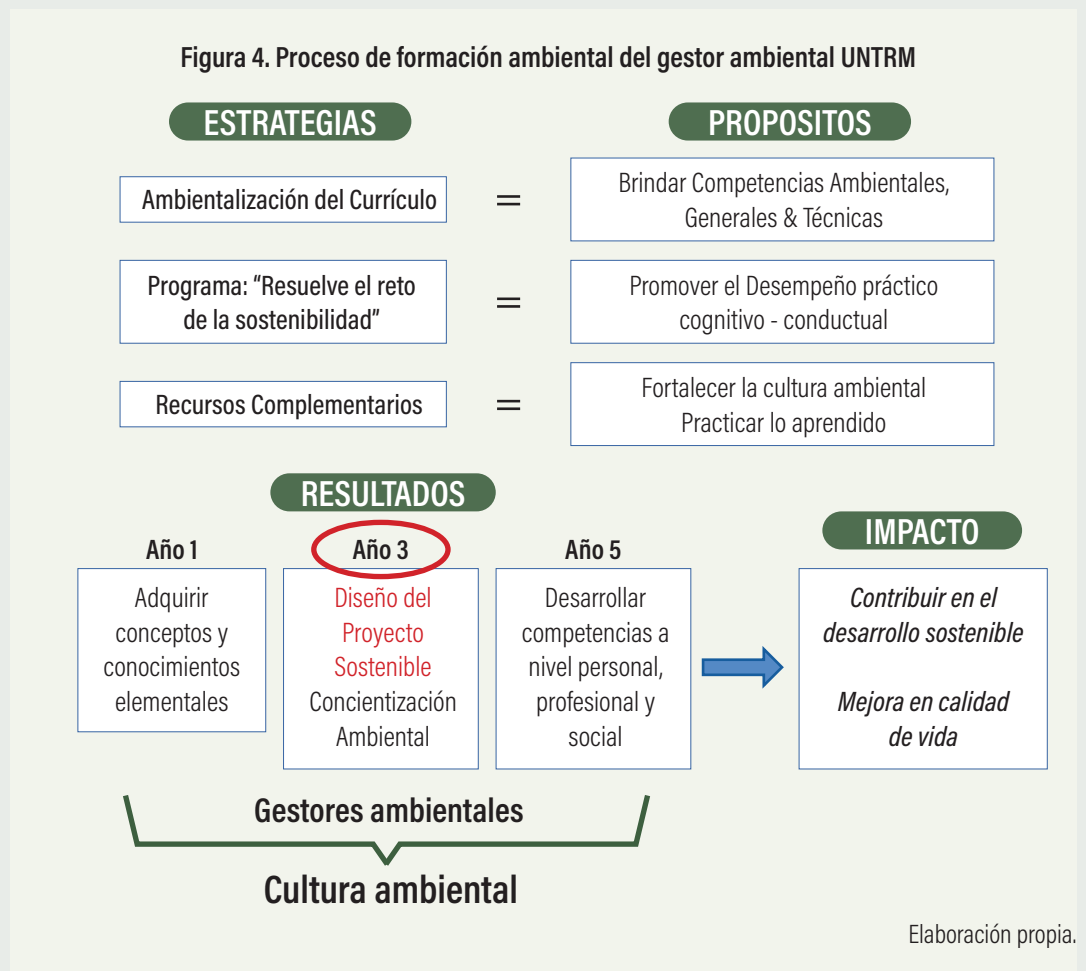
Figura 4. Proceso de formación ambiental del gestor ambiental UNTRM

ESTRATEGIAS

PROPOSITOS

Ambientalización del Currículo = Brindar Competencias Ambientales, Generales & Técnicas

Programa: "Resuelve el reto de la sostenibilidad" = Promover el Desempeño práctico cognitivo - conductual

Recursos Complementarios = Fortalecer la cultura ambiental Practicar lo aprendido

RESULTADOS

Año 1
Adquirir conceptos y conocimientos elementales

Año 3
Diseño del Proyecto Sostenible Concientización Ambiental

Año 5
Desarrollar competencias a nivel personal, profesional y social

IMPACTO

Contribuir en el desarrollo sostenible

Mejora en calidad de vida

Gestores ambientales

Cultura ambiental

Elaboración propia.